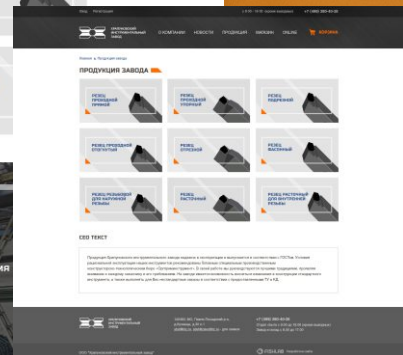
Вход Регистрация

ПРОХОДНОЙ ИНСТРУМЕНТАЛЬНЫЙ ЗАВОД

О КОМПАНИИ НОВОСТИ ПРОДУКЦИЯ ВАКАНСИИ ONLINE КОРЗИНА

Главная → Продукция завода

ПРОДУКЦИЯ ЗАВОДА

РЕЗЕЦ ПРОХОДНОЙ ПРЯМОЙ

РЕЗЕЦ ПРОХОДНОЙ УПОРНЫЙ

РЕЗЕЦ ПОДРЕЗНОЙ

РЕЗЕЦ ПРОХОДНОЙ ОТОГНУТЫЙ

РЕЗЕЦ ОТРЕЗНОЙ

РЕЗЕЦ РАСТОЧНЫЙ

РЕЗЕЦ РЕЗЬБОВОЙ ДЛЯ НАРУЖНОЙ РЕЗЬБЫ

РЕЗЕЦ РАСТОЧНОЙ

РЕЗЕЦ РАСТОЧНОЙ ДЛЯ ВНУТРЕННЕЙ РЕЗЬБЫ

СЕО ТЕКСТ

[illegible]

ПРОХОДНОЙ ИНСТРУМЕНТАЛЬНЫЙ ЗАВОД

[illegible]

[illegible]